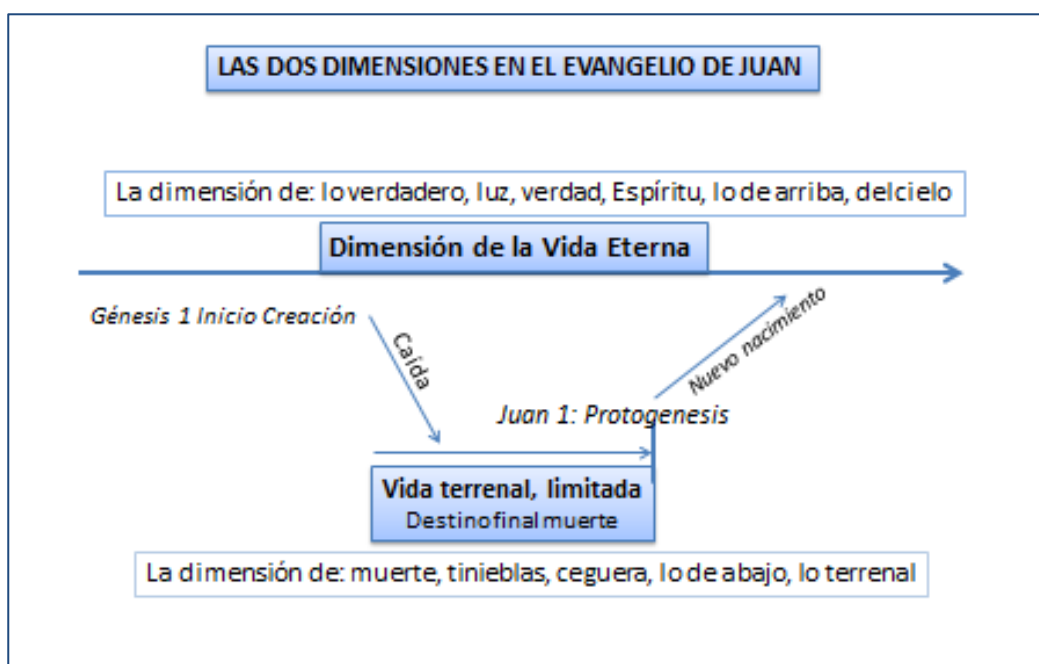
LAS DOS DIMENSIONES EN EL EVANGELIO DE JUAN

La dimensión de: lo verdadero, luz, verdad, Espíritu, lo de arriba, del cielo

Dimensión de la Vida Eterna

Génesis 1 Inicio Creación

Caída

Nuevo nacimiento

Juan 1: Protogenesis

Vida terrenal, limitada
Destino final muerte

La dimensión de: muerte, tinieblas, ceguera, lo de abajo, lo terrenal